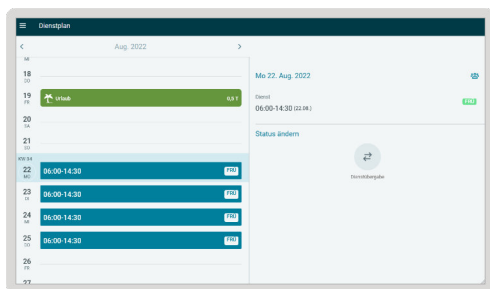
Dienstplan

Aug. 2022

MI

18
DO

19
FR
Urlaub
0,0 T

20
SA

21
SO

KW 34

22
MO
06:00-14:30
FRÜ

23
DI
06:00-14:30
FRÜ

24
MI
06:00-14:30
FRÜ

25
DO
06:00-14:30
FRÜ

26
FR

27

Mo 22. Aug. 2022

Dienst
06:00-14:30 (22.08.)
FRÜ

Status ändern

Dienstübergabe